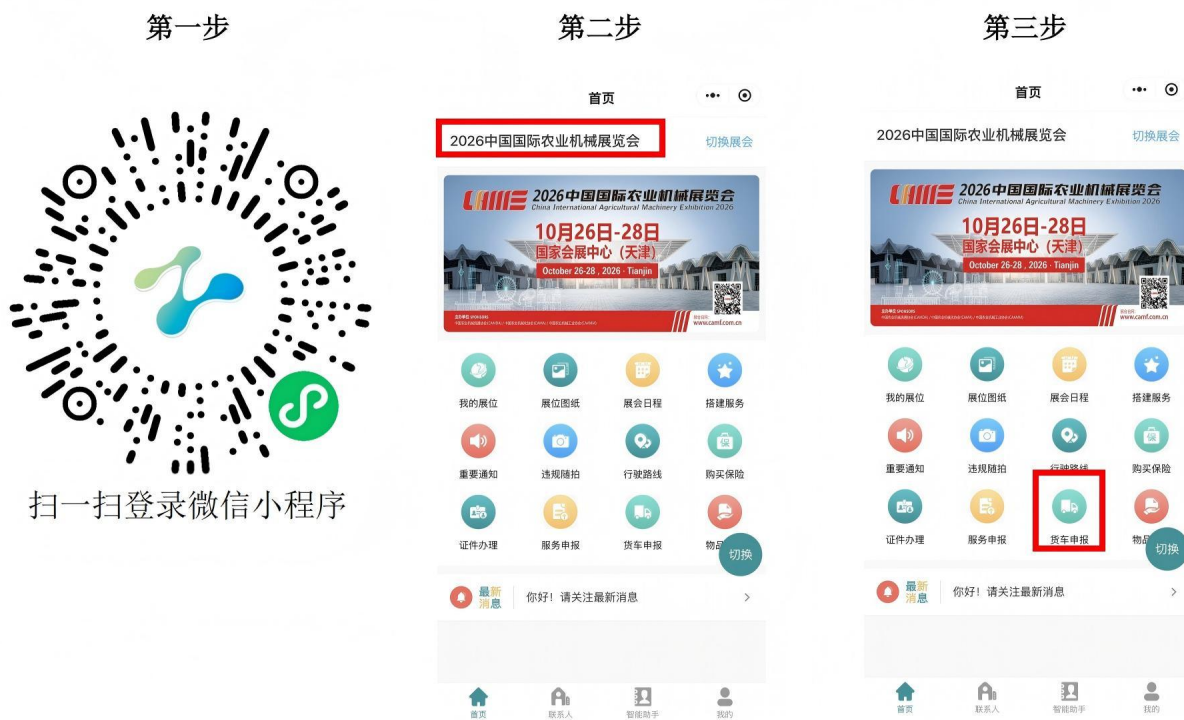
第一步

扫一扫登录微信小程序

第二步

首页

2026中国国际农业机械展览会

切换展会

CAMIE 2026中国国际农业机械展览会
China International Agricultural Machinery Exhibition 2026
10月26日-28日
国家会展中心（天津）
October 26-28, 2026 · Tianjin

www.camf.com.cn

我的展位
展位图纸
展会日程
搭建服务
重要通知
违规随拍
行驶路线
购买保险
证件办理
服务申报
货车申报
物品
切换

最新消息
你好！请关注最新消息

首页
联系人
智能助手
我的

第三步

首页

2026中国国际农业机械展览会

切换展会

CAMIE 2026中国国际农业机械展览会
China International Agricultural Machinery Exhibition 2026
10月26日-28日
国家会展中心（天津）
October 26-28, 2026 · Tianjin

www.camf.com.cn

我的展位
展位图纸
展会日程
搭建服务
重要通知
违规随拍
行驶路线
购买保险
证件办理
服务申报
货车申报
物品
切换

最新消息
你好！请关注最新消息

首页
联系人
智能助手
我的